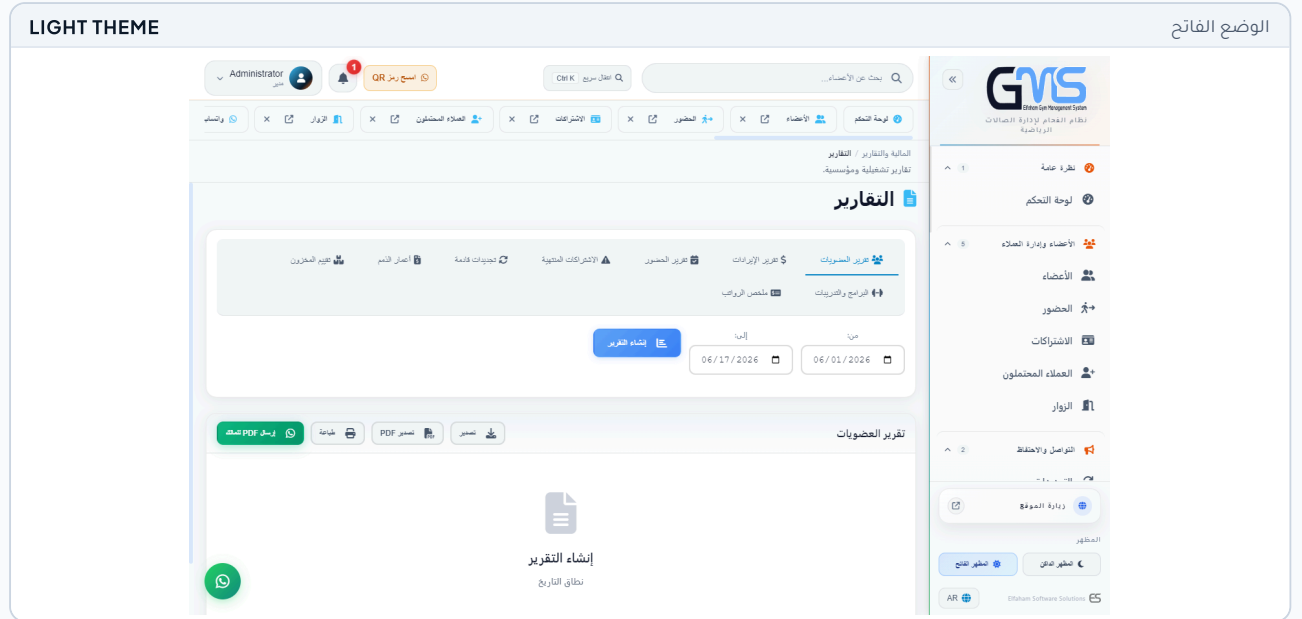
LIGHT THEME

الوضع الفاتح

GMS
Elfsham Gym Management System
نظام الفهام لإدارة الصالات الرياضية

نظرة عامة 1
لوحة التحكم
الأعضاء وإدارة العملاء 5
الأعضاء
الحضور
الاشتراكات
العملاء المحتملون
الزوار
التواصل والاحتفاظ 2
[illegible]

زيارة الموقع
المظهر
المظهر الداكن
المظهر الفاتح
AR
Elfsham Software Solutions

بحث عن الأعضاء...
Ctrl K انتقال سريع
امسح رمز QR
1
Administrator
مدير

لوحة التحكم
الأعضاء ×
الحضور ×
الاشتراكات ×
العملاء المحتملون ×
الزوار ×
واتساب

المالية والتقارير / التقارير
تقارير تشغيلية ومؤسسية.

التقارير

تقرير العضويات
تقرير الإيرادات
تقرير الحضور
الاشتراكات المنتهية
تجديدات قادمة
أعمار الذمم
تقييم المخزون
البرامج والتدريبات
ملخص الرواتب

من:
06/01/2026
إلى:
06/17/2026
إنشاء التقرير

تقرير العضويات
تصدير
تصدير PDF
طباعة
إرسال PDF للمالك

إنشاء التقرير
نطاق التاريخ